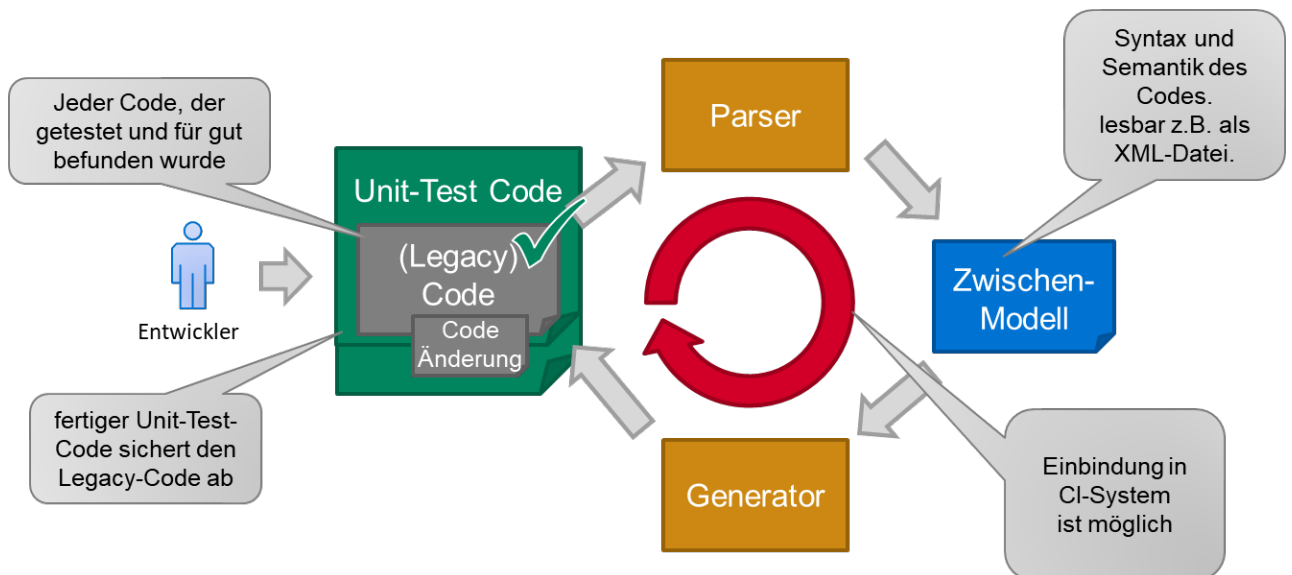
Jeder Code, der getestet und für gut befunden wurde

Entwickler

Unit-Test Code

(Legacy) Code

Code Änderung

fertiger Unit-Test-Code sichert den Legacy-Code ab

Parser

Syntax und Semantik des Codes. lesbar z.B. als XML-Datei.

Zwischen-Modell

Generator

Einbindung in CI-System ist möglich